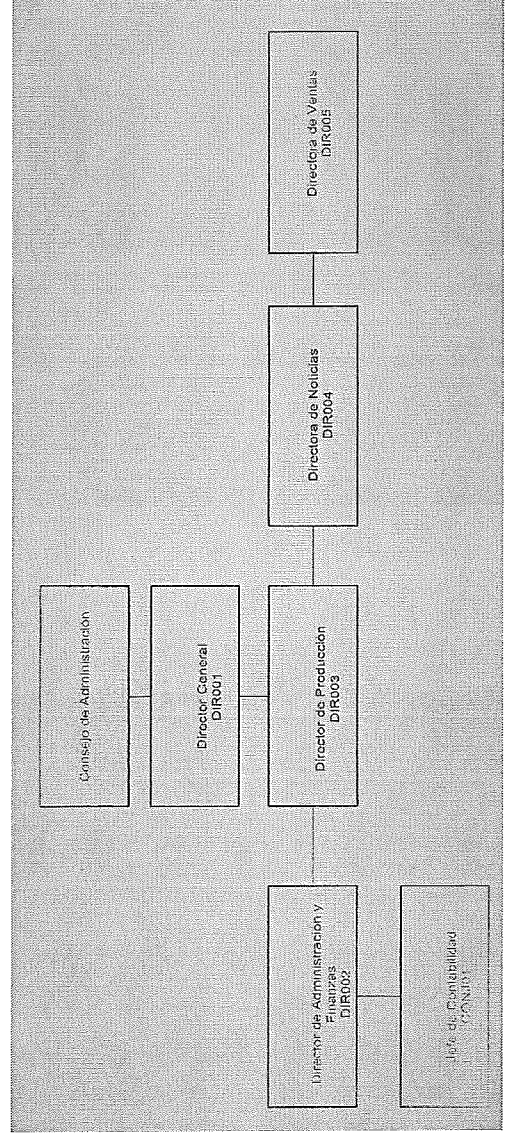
Consejo de Administración

Director General
DIR001

Director de Producción
DIR003

Director de Administración y Finanzas
DIR002

Jefe de Contabilidad
CON001

Directora de Noticias
DIR004

Directora de Ventas
DIR005